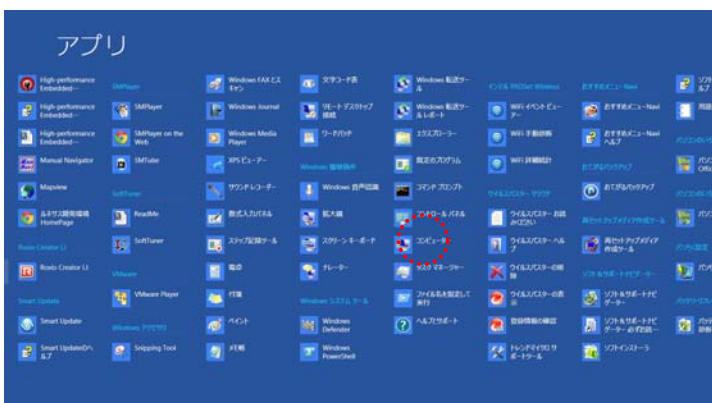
アプリ

High-performance Embedded...

High-performance Embedded...

High-performance Embedded...

Manual Navigator

Mapview

ルネサス開発環境 HomePage

Roxio Creator LJ

Roxio Creator LJ

Smart Update

Smart Update

Smart Updateのヘルプ

SMPlayer

SMPlayer

SMPlayer on the Web

SMTube

SoftTuner

ReadMe

SoftTuner

VMware

VMware Player

Windows アクセサリ

Snipping Tool

Windows FAX とスキャン

Windows Journal

Windows Media Player

XPS ビューアー

サウンド レコーダー

数式入力パネル

ステップ記録ツール

電卓

付箋

ペイント

メモ帳

文字コード表

リモート デスクトップ接続

ワードパッド

Windows 簡単操作

Windows 音声認識

拡大鏡

スクリーン キーボード

ナレーター

Windows システム ツール

Windows Defender

Windows PowerShell

Windows 転送ツール

Windows 転送ツール レポート

エクスプローラー

既定のプログラム

コマンド プロンプト

コントロール パネル

コンピューター

タスク マネージャー

ファイル名を指定して実行

ヘルプとサポート

インテル PROSet Wireless

WiFi イベント ビューアー

WiFi 予約診断

WiFi 詳細設定

ウイルスバスター クラウド

ウイルスバスター お問い合わせ

ウイルスバスター ヘルプ

ウイルスバスターの削除

ウイルスバスターの表示

登録情報の確認

トレンドマイクロ サポートツール

おすすめメニュー Navi

おすすめメニュー Navi

おすすめメニュー Navi ヘルプ

おてがるバックアップ

おてがるバックアップ

再セットアップメディア作成ツール

再セットアップメディア作成ツール

ソフト＆サポートナビゲーター

ソフト＆サポートナビゲーター

ソフト＆サポートナビゲーター 終了

ソフトインストーラ

ソフト ルプ

問題

パソコン

パソ Office

パソ

パソコン

パソ

パソコンサポート

パソ